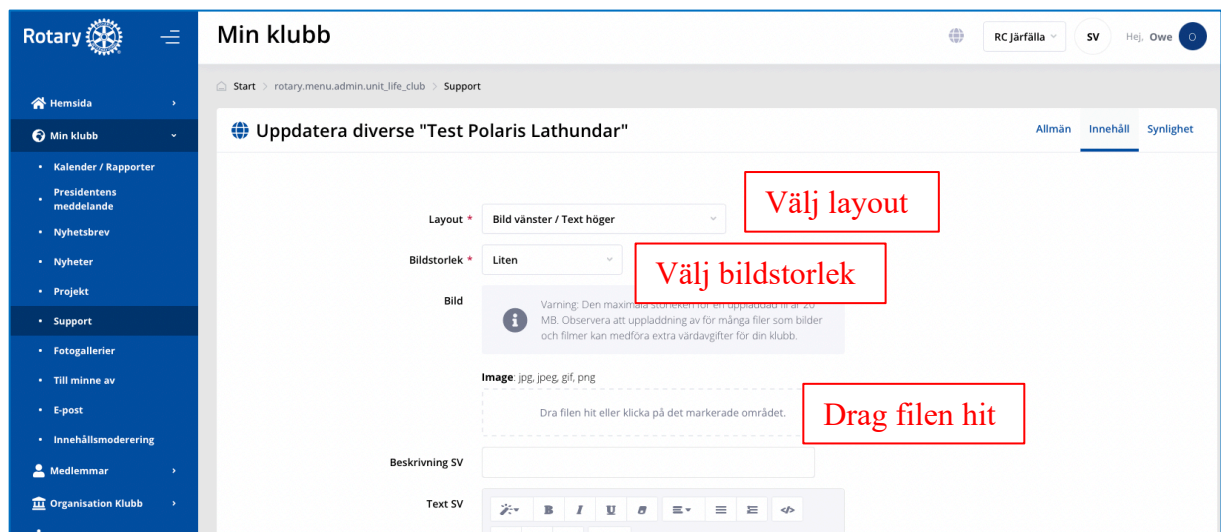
Rotary

Hemsida

Min klubb

Kalender / Rapporter

Presidentens meddelande

Nyhetsbrev

Nyheter

Projekt

Support

Fotogallerier

Till minne av

E-post

Innehållsmoderering

Medlemmar

Organisation Klubb

Min klubb

RC Järfälla

SV

Hej, Owe

O

Start > rotary.menu.admin.unit_life_club > Support

Uppdatera diverse "Test Polaris Lathundar"

Allmän Innehåll Synlighet

Välj layout

Layout * Bild vänster / Text höger

Bildstorlek * Liten

Välj bildstorlek

Bild

Varning: Den maximala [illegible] 20 MB. Observera att uppladdning av för många filer som bilder och filmer kan medföra extra värdavgifter för din klubb.

Image: jpg, jpeg, gif, png

Dra filen hit eller klicka på det markerade området.

Drag filen hit

Beskrivning SV

Text SV